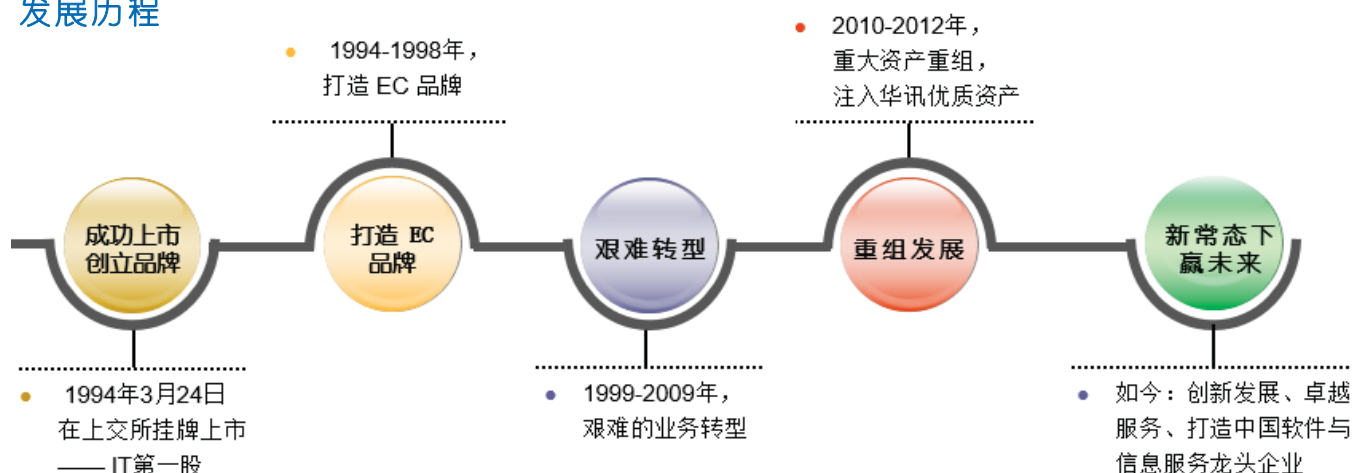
发展历程

1994-1998年，
打造 EC 品牌

2010-2012年，
重大资产重组，
注入华讯优质资产

成功上市
创立品牌

打造 EC
品牌

艰难转型

重组发展

新常态下
赢未来

1994年3月24日
在上交所挂牌上市
—— IT第一股

1999-2009年，
艰难的业务转型

如今：创新发展、卓越服务、打造中国软件与信息服务龙头企业